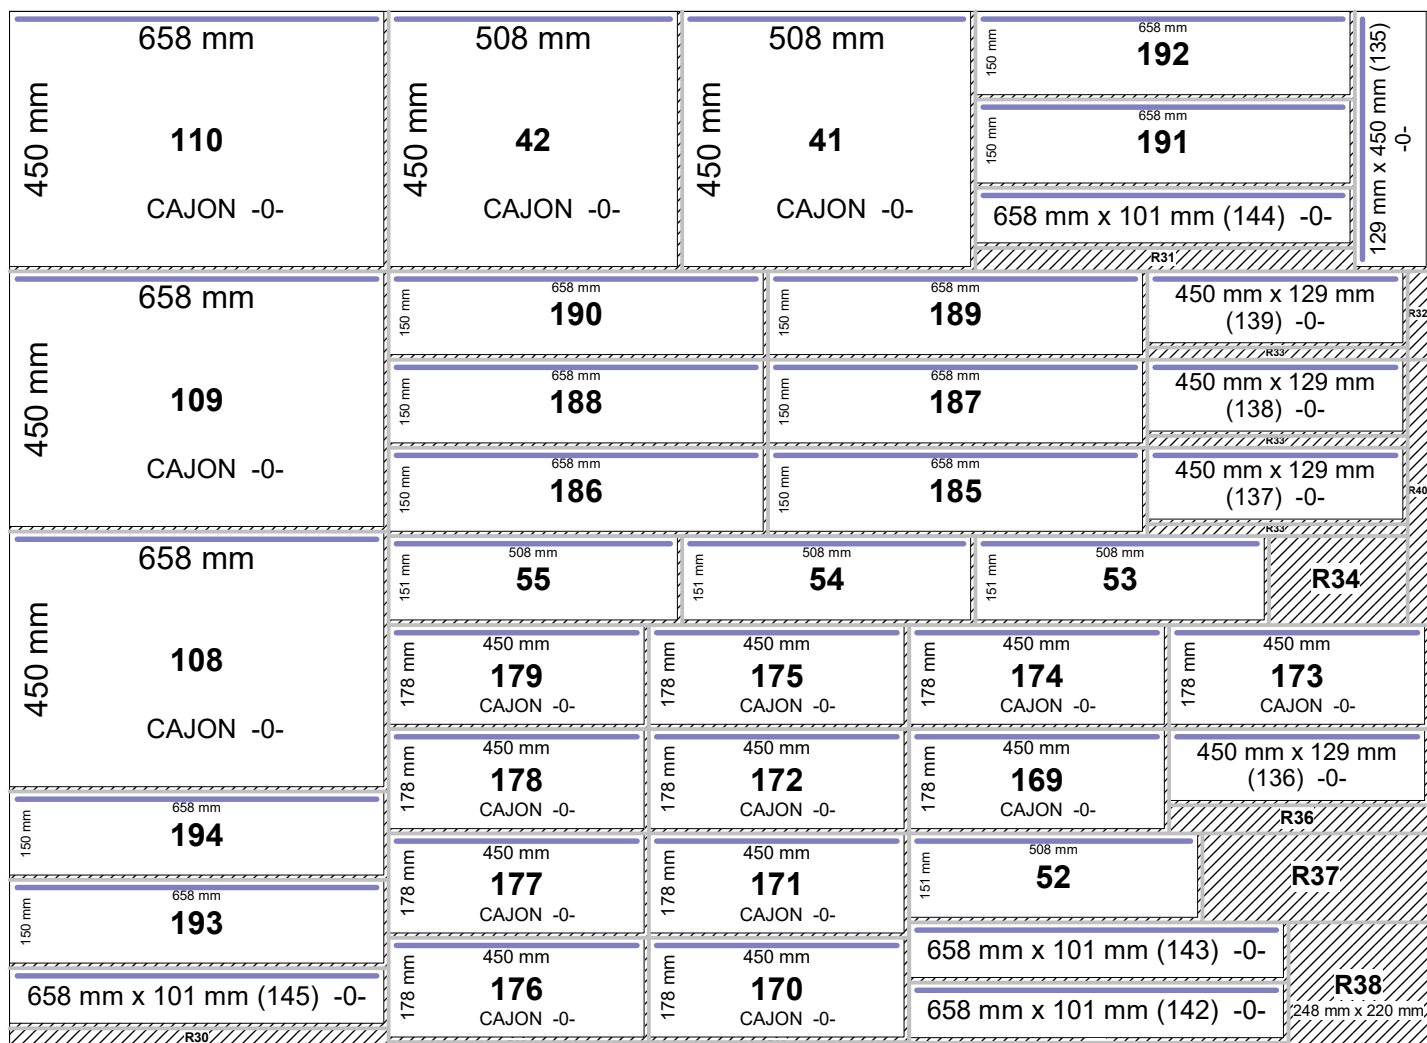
658 mm
450 mm
110
CAJON -0-

508 mm
450 mm
42
CAJON -0-

508 mm
450 mm
41
CAJON -0-

658 mm
150 mm
192

658 mm
150 mm
191

658 mm x 101 mm (144) -0-

129 mm x 450 mm (135) -0-

R31

658 mm
450 mm
109
CAJON -0-

658 mm
150 mm
190

658 mm
150 mm
189

450 mm x 129 mm (139) -0-

R32

R33

658 mm
150 mm
188

658 mm
150 mm
187

450 mm x 129 mm (138) -0-

R33

658 mm
150 mm
186

658 mm
150 mm
185

450 mm x 129 mm (137) -0-

R40

R33

658 mm
450 mm
108
CAJON -0-

508 mm
151 mm
55

508 mm
151 mm
54

508 mm
151 mm
53

R34

450 mm
178 mm
179
CAJON -0-

450 mm
178 mm
175
CAJON -0-

450 mm
178 mm
174
CAJON -0-

450 mm
178 mm
173
CAJON -0-

450 mm
178 mm
178
CAJON -0-

450 mm
178 mm
172
CAJON -0-

450 mm
178 mm
169
CAJON -0-

450 mm x 129 mm (136) -0-

R36

658 mm
150 mm
194

450 mm
178 mm
177
CAJON -0-

450 mm
178 mm
171
CAJON -0-

508 mm
151 mm
52

R37

658 mm
150 mm
193

450 mm
178 mm
176
CAJON -0-

450 mm
178 mm
170
CAJON -0-

658 mm x 101 mm (143) -0-

R38
248 mm x 220 mm

658 mm x 101 mm (145) -0-

658 mm x 101 mm (142) -0-

R30